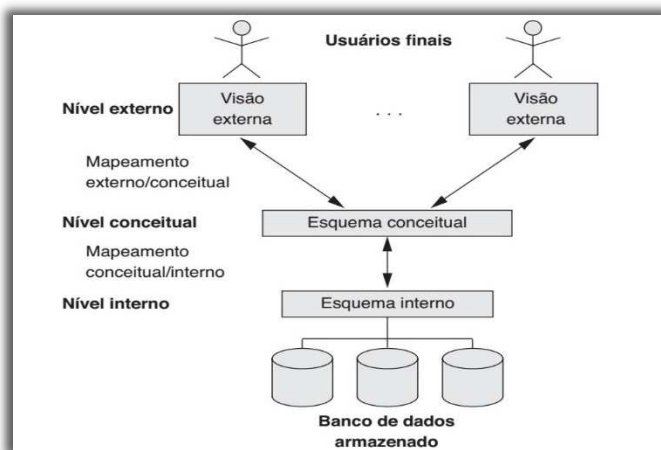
Usuários finais

Nível externo

Visão externa

. . .

Visão externa

Mapeamento externo/conceitual

Nível conceitual

Esquema conceitual

Mapeamento conceitual/interno

Nível interno

Esquema interno

Banco de dados armazenado